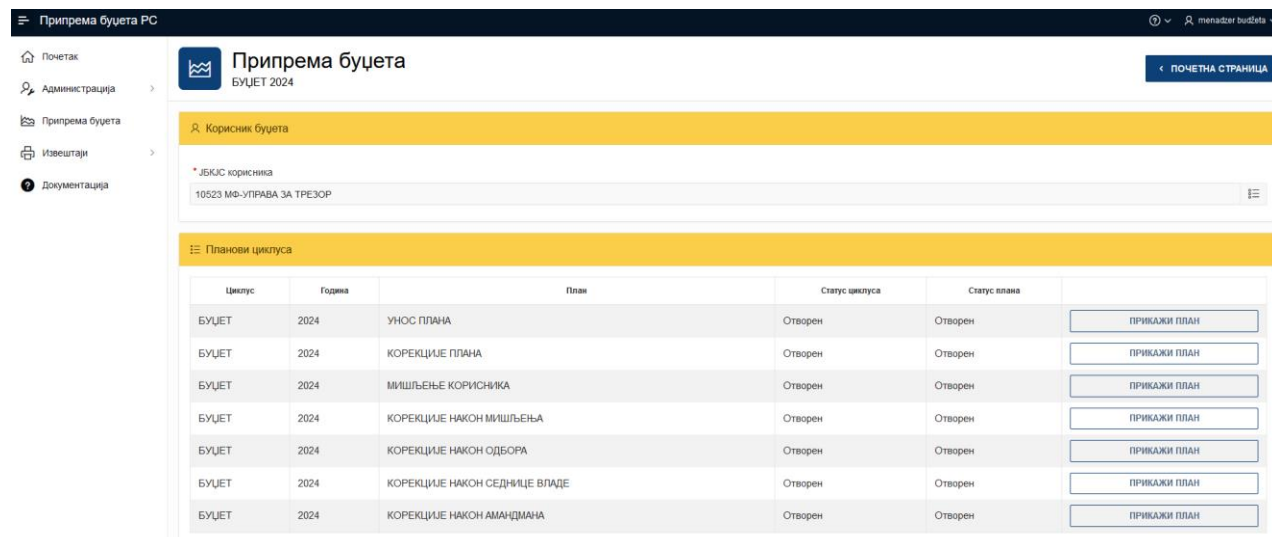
Припрема буџета РС

menadzer budžeta

Почетак
Администрација
Припрема буџета
Извештаји
Документација

Припрема буџета
БУЏЕТ 2024

‹ ПОЧЕТНА СТРАНИЦА

Корисник буџета

* ЈБКЈС корисника
10523 МФ-УПРАВА ЗА ТРЕЗОР

Планови циклуса

| Циклус | Година | План | Статус циклуса | Статус плана | |
|---|---|---|---|---|---|
| БУЏЕТ | 2024 | УНОС ПЛАНА | Отворен | Отворен | ПРИКАЖИ ПЛАН |
| БУЏЕТ | 2024 | КОРЕКЦИЈЕ ПЛАНА | Отворен | Отворен | ПРИКАЖИ ПЛАН |
| БУЏЕТ | 2024 | МИШЉЕЊЕ КОРИСНИКА | Отворен | Отворен | ПРИКАЖИ ПЛАН |
| БУЏЕТ | 2024 | КОРЕКЦИЈЕ НАКОН МИШЉЕЊА | Отворен | Отворен | ПРИКАЖИ ПЛАН |
| БУЏЕТ | 2024 | КОРЕКЦИЈЕ НАКОН ОДБОРА | Отворен | Отворен | ПРИКАЖИ ПЛАН |
| БУЏЕТ | 2024 | КОРЕКЦИЈЕ НАКОН СЕДНИЦЕ ВЛАДЕ | Отворен | Отворен | ПРИКАЖИ ПЛАН |
| БУЏЕТ | 2024 | КОРЕКЦИЈЕ НАКОН АМАНДМАНА | Отворен | Отворен | ПРИКАЖИ ПЛАН |